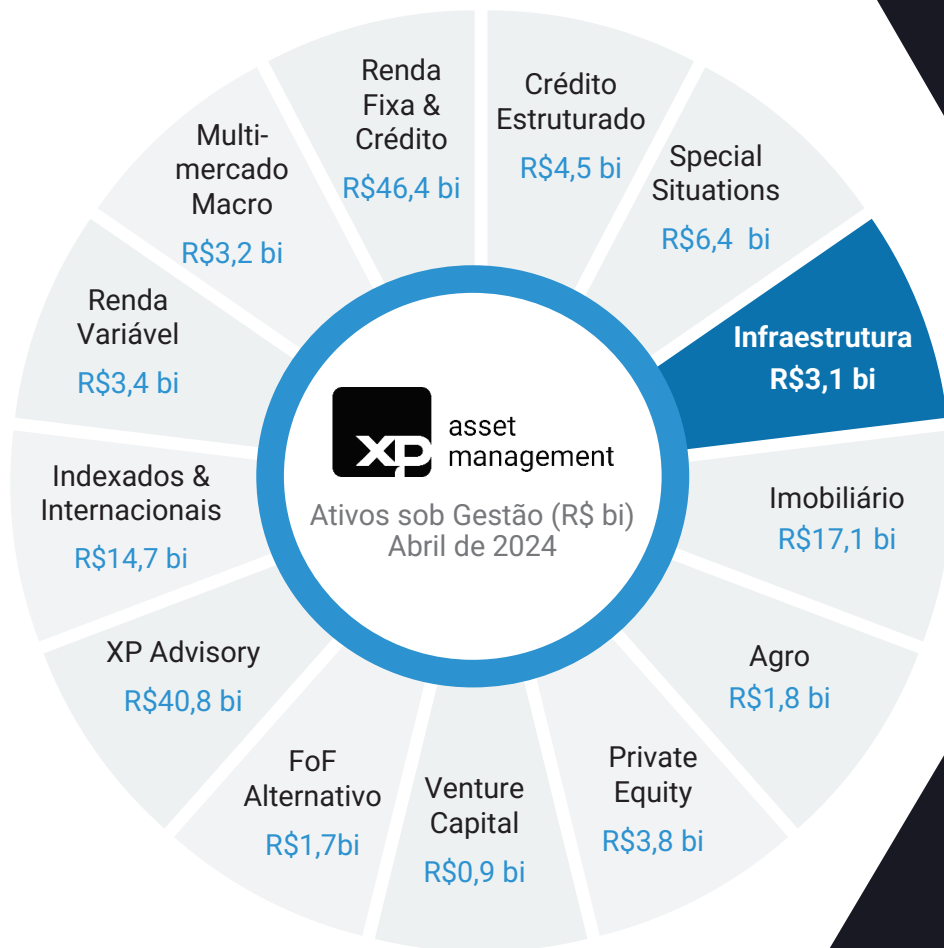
Renda Fixa & Crédito
R$46,4 bi

Crédito Estruturado
R$4,5 bi

Special Situations
R$6,4 bi

Infraestrutura
R$3,1 bi

Imobiliário
R$17,1 bi

Agro
R$1,8 bi

Private Equity
R$3,8 bi

Venture Capital
R$0,9 bi

FoF Alternativo
R$1,7bi

XP Advisory
R$40,8 bi

Indexados & Internacionais
R$14,7 bi

Renda Variável
R$3,4 bi

Multimercado Macro
R$3,2 bi

XP asset management

Ativos sob Gestão (R$ bi)
Abril de 2024